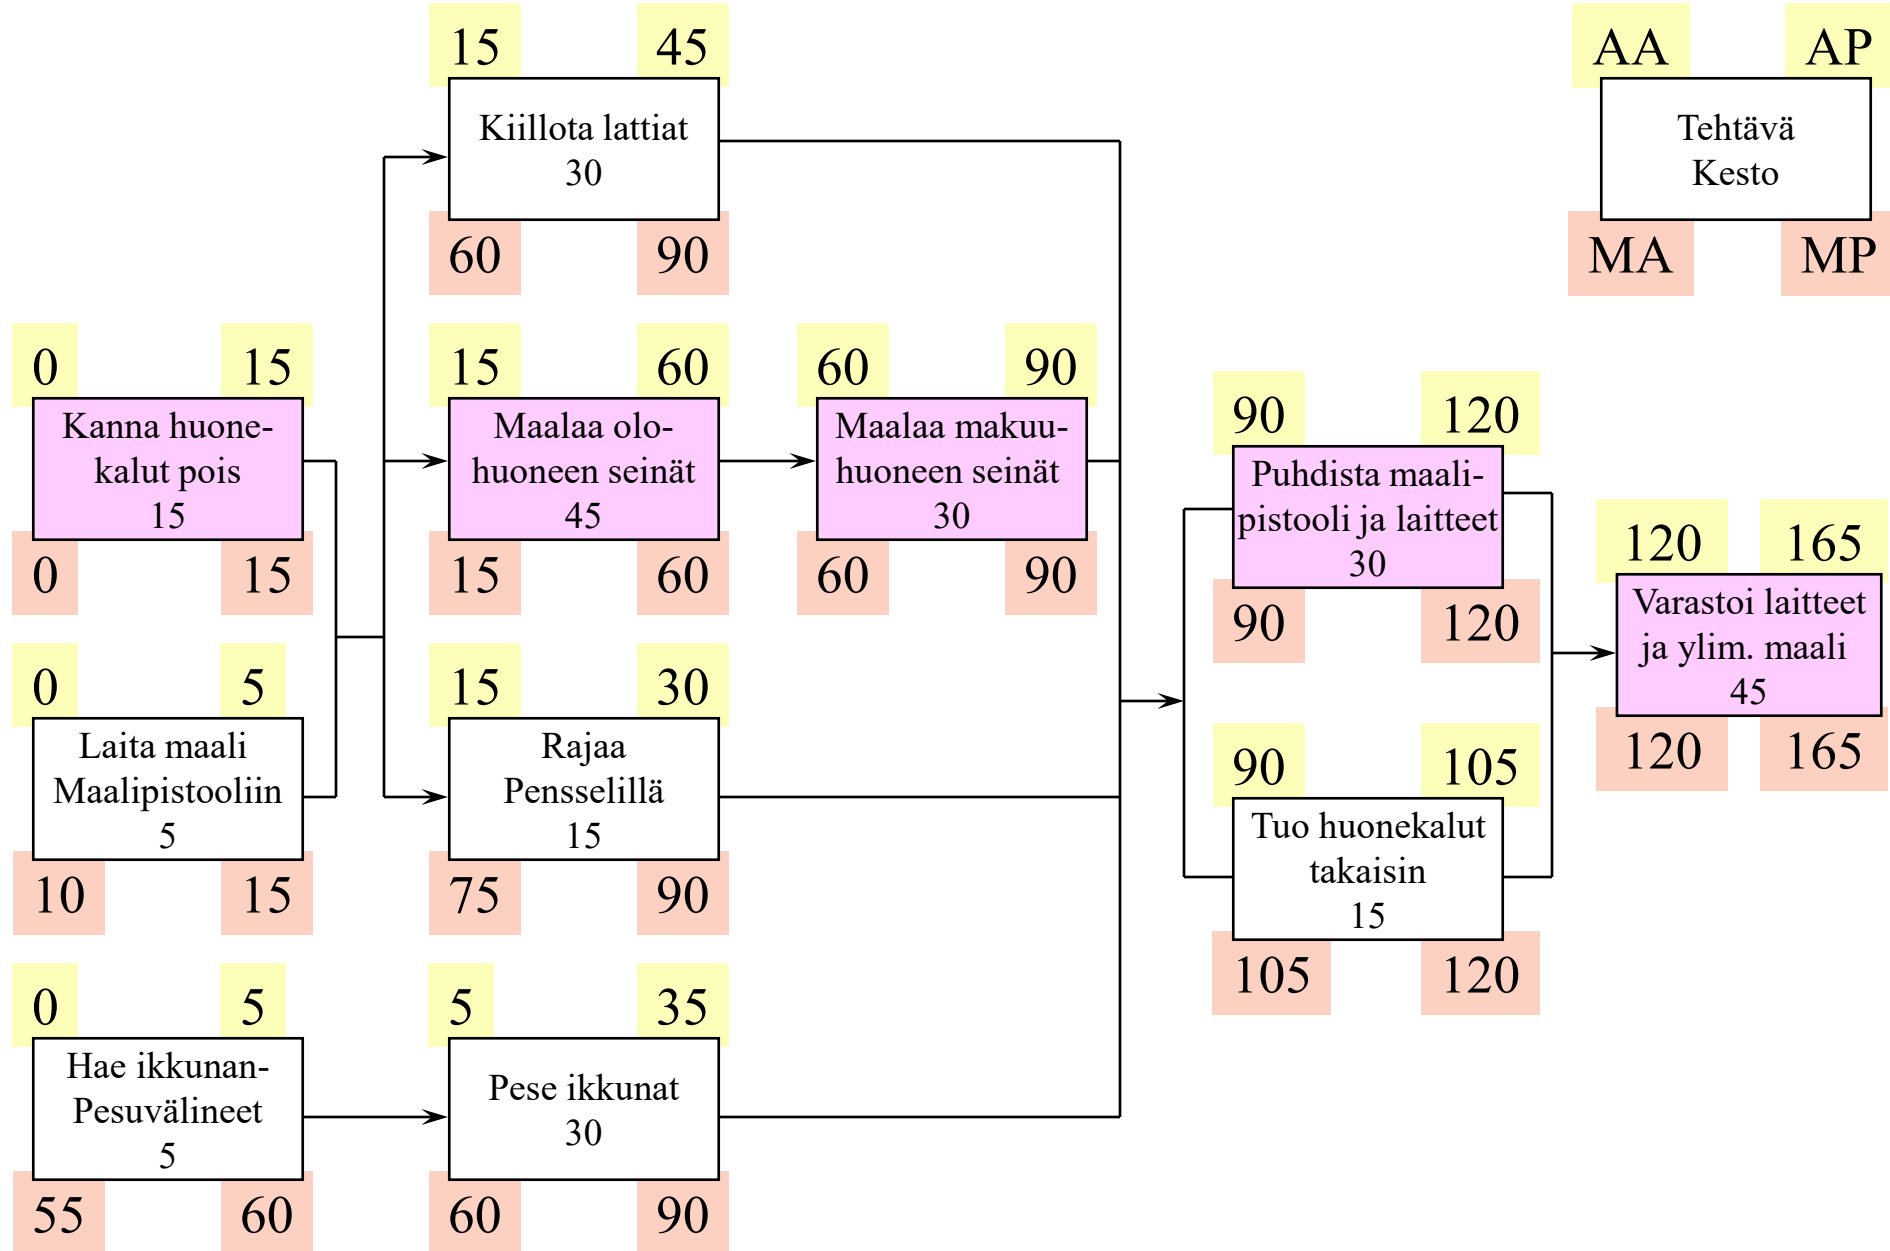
15 45
Kiillota lattiat
30
60 90

AA AP
Tehtävä
Kesto
MA MP

0 15
Kanna huonekalut pois
15
0 15

15 60
Maalaa olohuoneen seinät
45
15 60

60 90
Maalaa makuuhuoneen seinät
30
60 90

90 120
Puhdista maalipistooli ja laitteet
30
90 120

120 165
Varastoi laitteet ja ylim. maali
45
120 165

0 5
Laita maali Maalipistooliin
5
10 15

15 30
Rajaa Pensselillä
15
75 90

90 105
Tuo huonekalut takaisin
15
105 120

0 5
Hae ikkunan-Pesuvälineet
5
55 60

5 35
Pese ikkunat
30
60 90